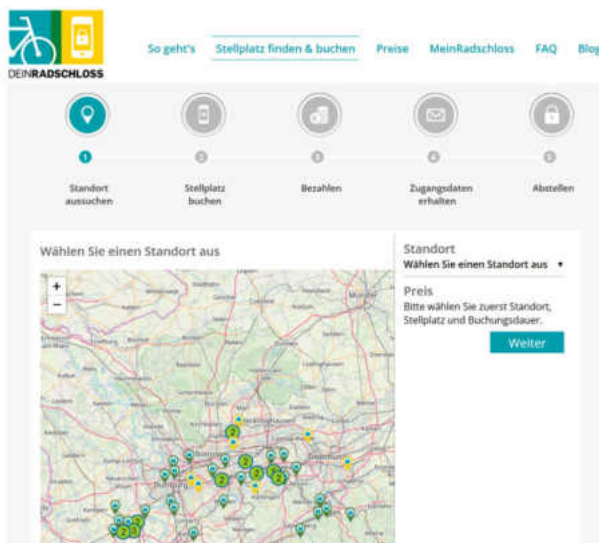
DEINRADSCHLOSS

So geht's Stellplatz finden & buchen Preise MeinRadschloss FAQ Blog

1 Standort aussuchen
2 Stellplatz buchen
3 Bezahlen
4 Zugangsdaten erhalten
5 Abstellen

Wählen Sie einen Standort aus

+
−

Standort
Wählen Sie einen Standort aus ▾

Preis
Bitte wählen Sie zuerst Standort, Stellplatz und Buchungsdauer.

Weiter